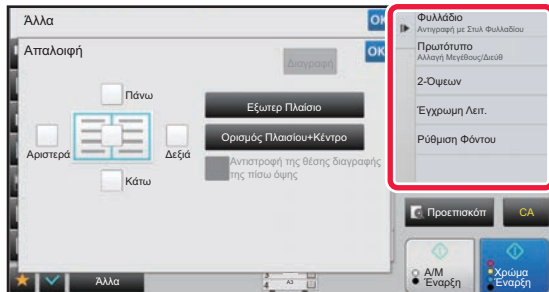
Άλλα
OK
Απαλοιφή
OK
Διαγραφή
Πάνω
Εξωτερ Πλαίσιο
Ορισμός Πλαισίου+Κέντρο
Αριστερά
Δεξιά
Αντιστροφή της θέσης διαγραφής της πίσω όψης
Κάτω
Φυλλάδιο
Αντιγραφή με Στυλ Φυλλαδίου
Πρωτότυπο
Αλλαγή Μεγέθους/Διεύθ
2-Όψεων
Έγχρωμη Λειτ.
Ρύθμιση Φόντου
Προεπισκόπ
CA
Α/Μ Έναρξη
Χρώμα Έναρξη
Άλλα
A3